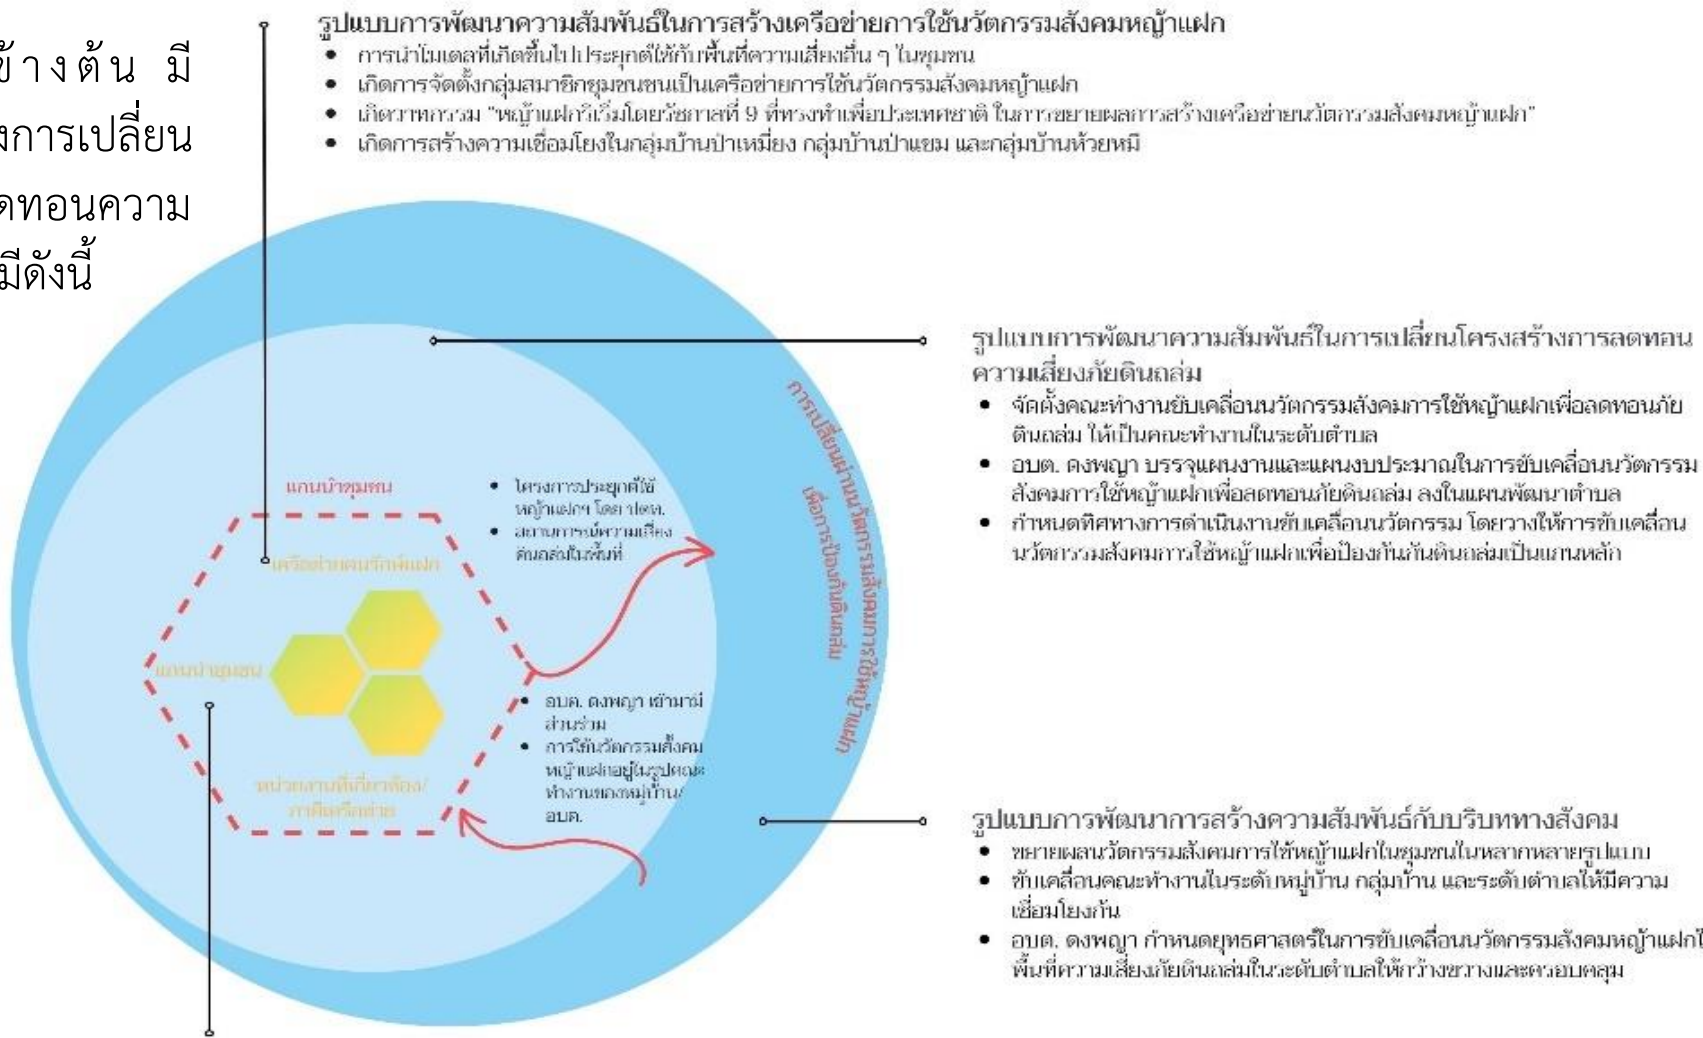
ข้างต้น มี
งการเปลี่ยน
ดทอนความ
มีดังนี้

รูปแบบการพัฒนาความสัมพันธ์ในการสร้างเครือข่ายการใช้นวัตกรรมสังคมหญ้าแฝก
• การนำโมเดลที่เกิดขึ้นไปประยุกต์ใช้กับพื้นที่ความเสี่ยงอื่น ๆ ในชุมชน
• เกิดการจัดตั้งกลุ่มสมาชิกชุมชนเป็นเครือข่ายการใช้นวัตกรรมสังคมหญ้าแฝก
• เกิดวาทกรรม "หญ้าแฝกริเริ่มโดยรัชกาลที่ 9 ที่ทรงทำเพื่อประเทศชาติ ในการขยายผลการสร้างเครือข่ายนวัตกรรมสังคมหญ้าแฝก"
• เกิดการสร้างความเชื่อมโยงในกลุ่มบ้านป่าเหมี่ยง กลุ่มบ้านป่าแขม และกลุ่มบ้านห้วยหมี

รูปแบบการพัฒนาความสัมพันธ์ในการเปลี่ยนโครงสร้างการลดทอนความเสี่ยงภัยดินถล่ม
• จัดตั้งคณะทำงานขับเคลื่อนนวัตกรรมสังคมการใช้หญ้าแฝกเพื่อลดทอนภัยดินถล่ม ให้เป็นคณะทำงานในระดับตำบล
• อบต. ดงพญา บรรจุแผนงานและแผนงบประมาณในการขับเคลื่อนนวัตกรรมสังคมการใช้หญ้าแฝกเพื่อลดทอนภัยดินถล่ม ลงในแผนพัฒนาตำบล
• กำหนดทิศทางการดำเนินงานขับเคลื่อนนวัตกรรม โดยวางให้การขับเคลื่อนนวัตกรรมสังคมการใช้หญ้าแฝกเพื่อป้องกันภัยดินถล่มเป็นแกนหลัก

การเปลี่ยนผ่านนวัตกรรมสังคมการใช้หญ้าแฝกเพื่อการป้องกันดินถล่ม

แกนนำชุมชน
เครือข่ายคนรักษ์แฝก
แกนนำชุมชน
หน่วยงานที่เกี่ยวข้อง/ภาคีเครือข่าย

• โครงการประยุกต์ใช้หญ้าแฝก โดย ปตท.
• สถานการณ์ความเสี่ยงดินถล่มในพื้นที่

• อบต. ดงพญา เข้ามามีส่วนร่วม
• การใช้นวัตกรรมสังคมหญ้าแฝกอยู่ในรูปคณะทำงานของหมู่บ้าน/อบต.

รูปแบบการพัฒนาการสร้างความสัมพันธ์กับบริบททางสังคม
• ขยายผลนวัตกรรมสังคมการใช้หญ้าแฝกในชุมชนในหลากหลายรูปแบบ
• ขับเคลื่อนคณะทำงานในระดับหมู่บ้าน กลุ่มบ้าน และระดับตำบลให้มีความเชื่อมโยงกัน
• อบต. ดงพญา กำหนดยุทธศาสตร์ในการขับเคลื่อนนวัตกรรมสังคมหญ้าแฝกใ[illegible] พื้นที่ความเสี่ยงภัยดินถล่มในระดับตำบลให้กว้างขวางและครอบคลุม